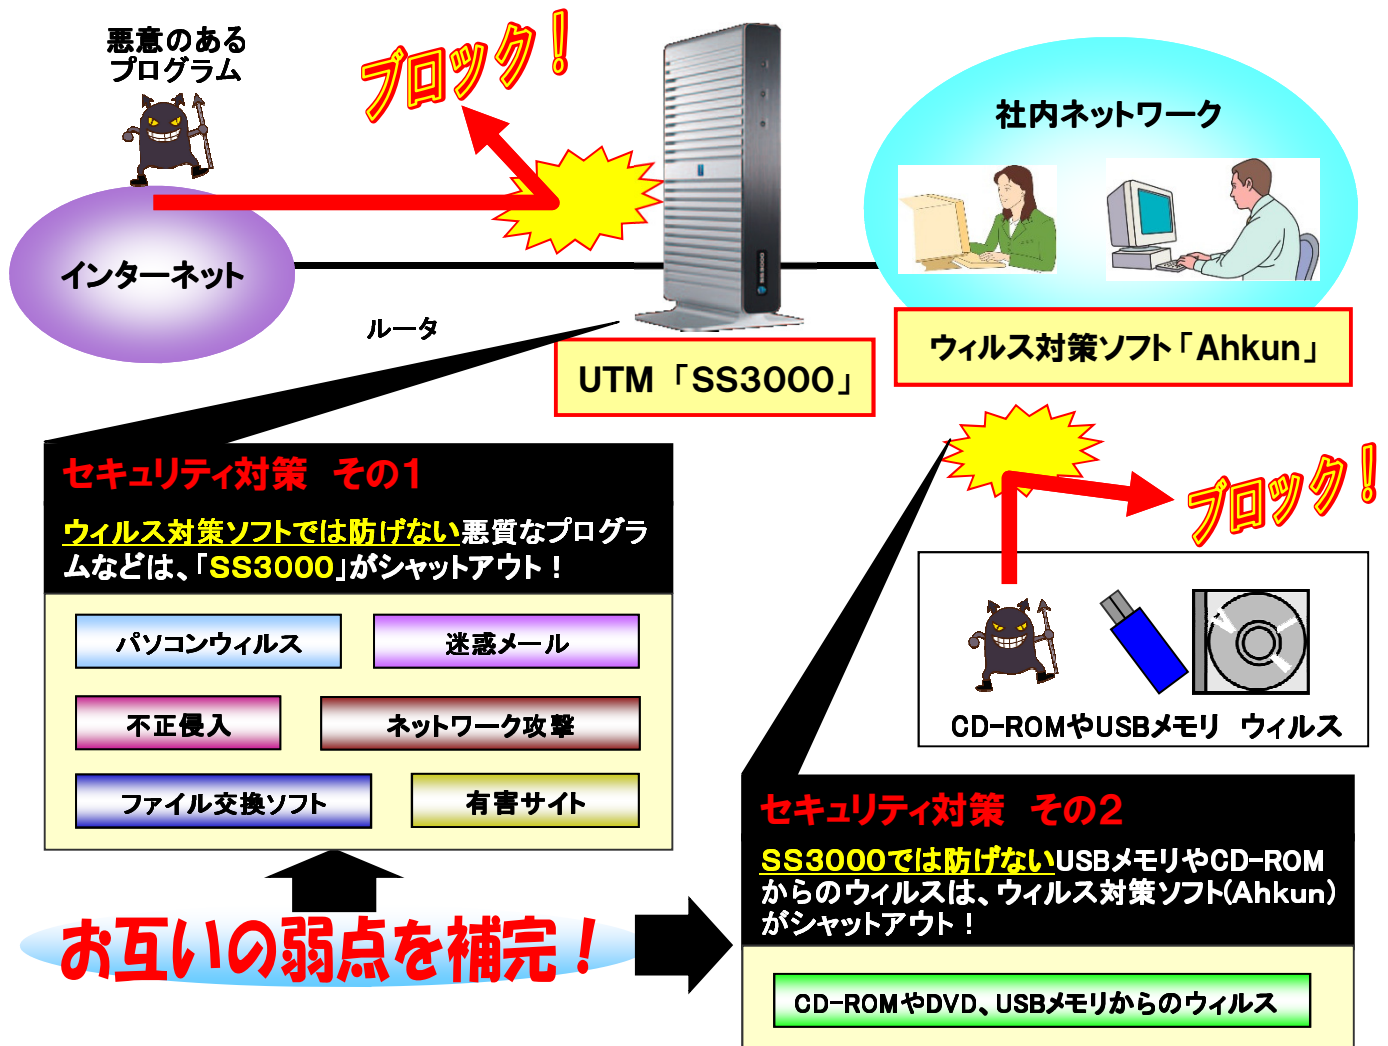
悪意のある
プログラム

ブロック！

社内ネットワーク

インターネット

ルータ

UTM「SS3000」

ウィルス対策ソフト「Ahkun」

セキュリティ対策　その1

ウィルス対策ソフトでは防げない悪質なプログラムなどは、「SS3000」がシャットアウト！

パソコンウィルス

迷惑メール

不正侵入

ネットワーク攻撃

ファイル交換ソフト

有害サイト

ブロック！

CD-ROMやUSBメモリ　ウィルス

セキュリティ対策　その2

SS3000では防げないUSBメモリやCD-ROMからのウィルスは、ウィルス対策ソフト(Ahkun)がシャットアウト！

お互いの弱点を補完！

CD-ROMやDVD、USBメモリからのウィルス